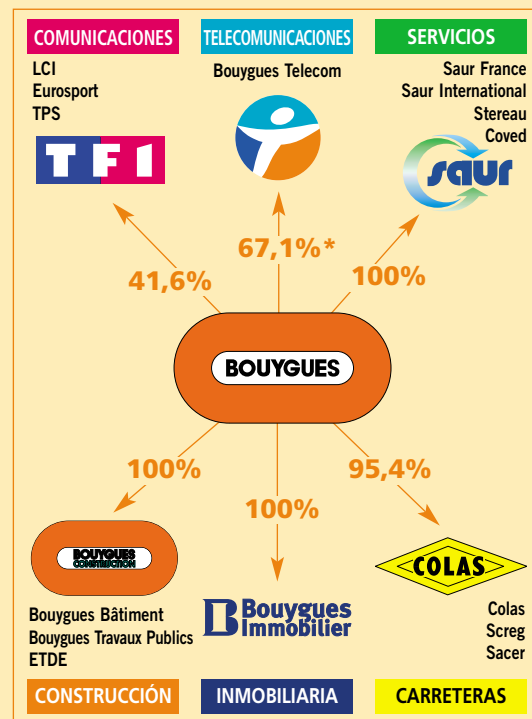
COMUNICACIONES
LCI
Eurosport
TPS
TF1

TELECOMUNICACIONES
Bouygues Telecom

SERVICIOS
Saur France
Saur International
Stereau
Coved
saur

41,6%
67,1%*
100%

BOUYGUES

100%
100%
95,4%

BOUYGUES CONSTRUCTION
Bouygues Bâtiment
Bouygues Travaux Publics
ETDE

Bouygues Immobilier

COLAS
Colas
Screg
Sacer

CONSTRUCCIÓN
INMOBILIARIA
CARRETERAS